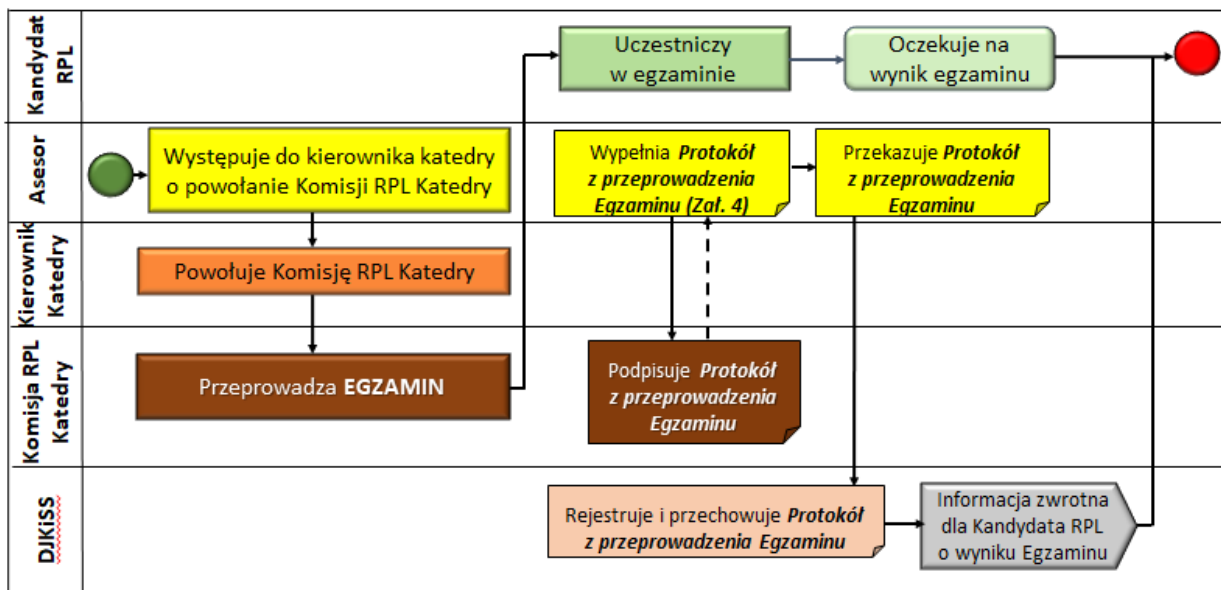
Kandydat RPL

Uczestniczy w egzaminie

Oczekuje na wynik egzaminu

Asesor

Występuje do kierownika katedry o powołanie Komisji RPL Katedry

Wypełnia ***Protokół z przeprowadzenia Egzaminu (Zał. 4)***

Przekazuje ***Protokół z przeprowadzenia Egzaminu***

Kierownik Katedry

Powołuje Komisję RPL Katedry

Komisja RPL Katedry

Przeprowadza **EGZAMIN**

Podpisuje ***Protokół z przeprowadzenia Egzaminu***

DJKiSS

Rejestruje i przechowuje ***Protokół z przeprowadzenia Egzaminu***

Informacja zwrotna dla Kandydata RPL o wyniku Egzaminu